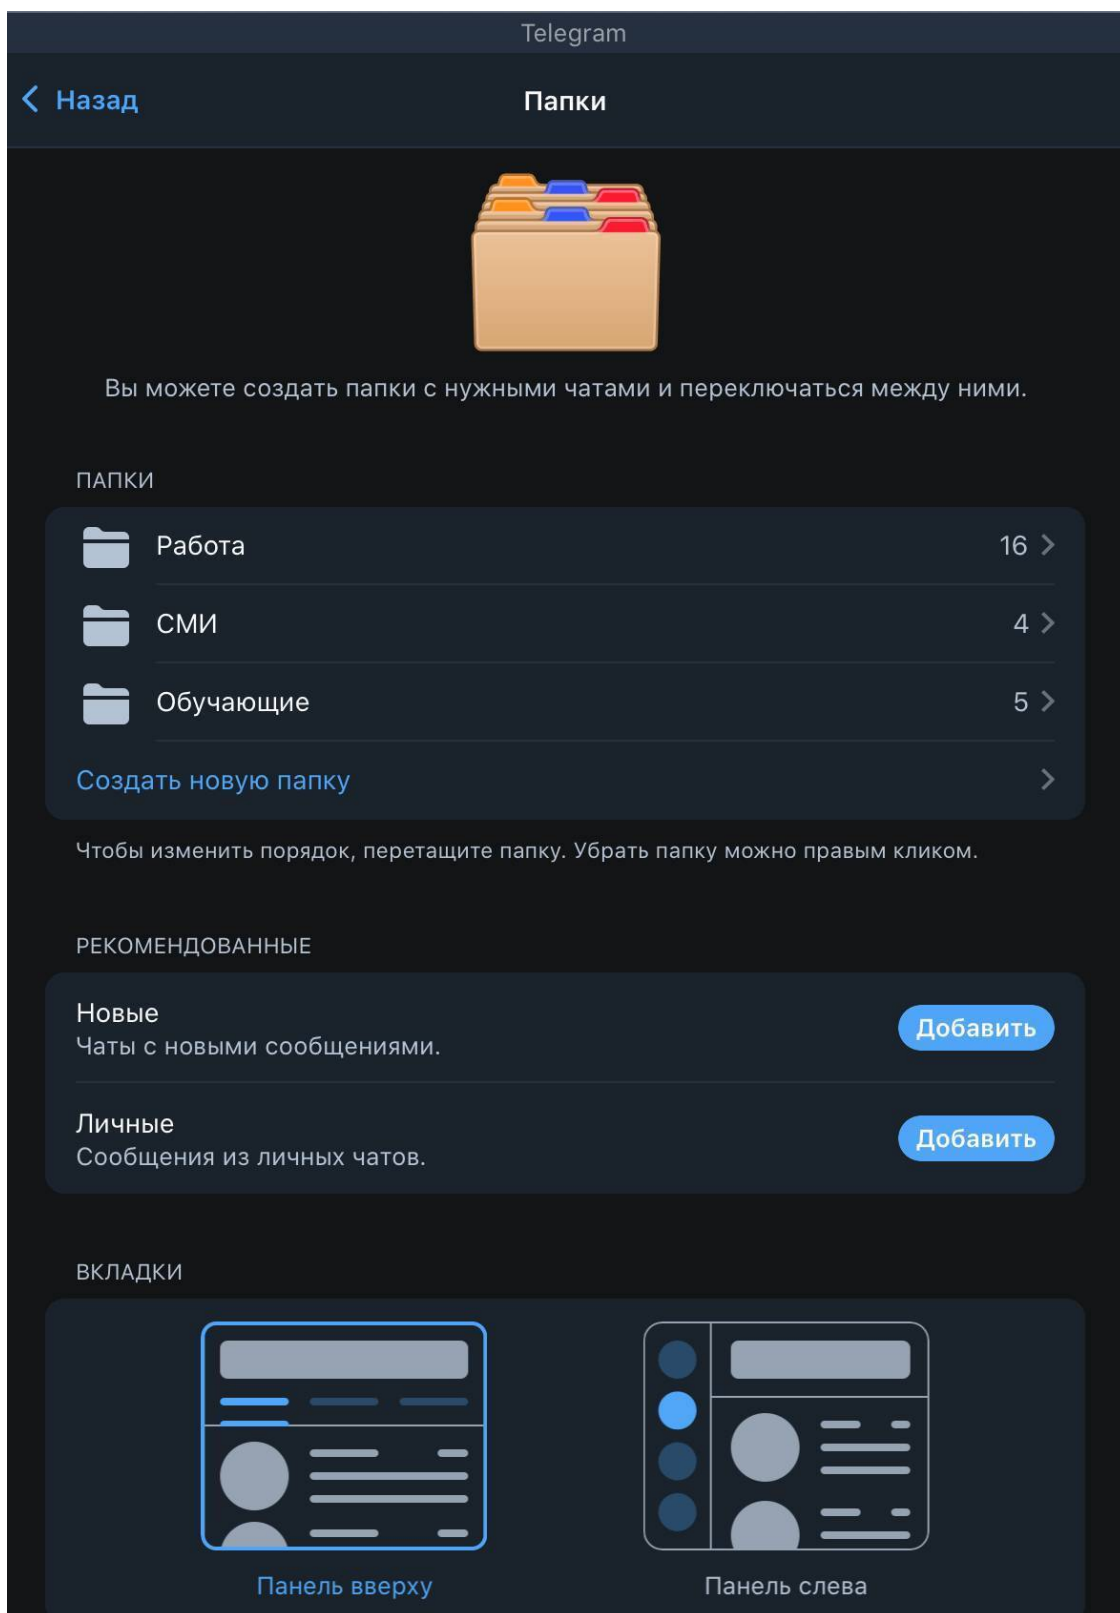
Telegram

Назад

Папки

Вы можете создать папки с нужными чатами и переключаться между ними.

ПАПКИ

Работа 16

СМИ 4

Обучающие 5

Создать новую папку

Чтобы изменить порядок, перетащите папку. Убрать папку можно правым кликом.

РЕКОМЕНДОВАННЫЕ

Новые
Чаты с новыми сообщениями.

Добавить

Личные
Сообщения из личных чатов.

Добавить

ВКЛАДКИ

Панель вверху

Панель слева